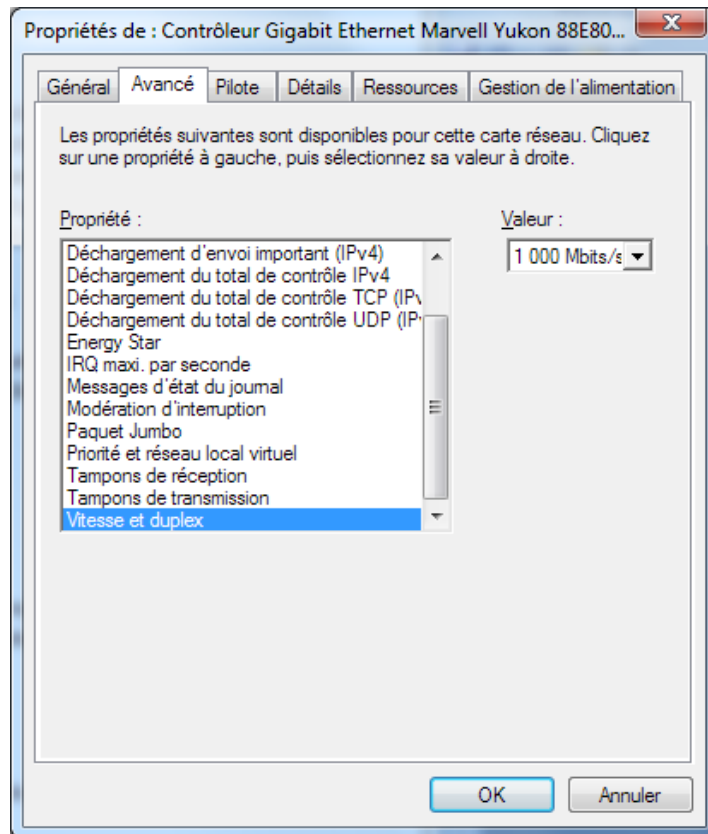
Propriétés de : Contrôleur Gigabit Ethernet Marvell Yukon 88E80...

Général | Avancé | Pilote | Détails | Ressources | Gestion de l'alimentation

Les propriétés suivantes sont disponibles pour cette carte réseau. Cliquez sur une propriété à gauche, puis sélectionnez sa valeur à droite.

Propriété :

Déchargement d'envoi important (IPv4)
Déchargement du total de contrôle IPv4
Déchargement du total de contrôle TCP (IPv
Déchargement du total de contrôle UDP (IP
Energy Star
IRQ maxi. par seconde
Messages d'état du journal
Modération d'interruption
Paquet Jumbo
Priorité et réseau local virtuel
Tampons de réception
Tampons de transmission
Vitesse et duplex

Valeur :

1 000 Mbits/s

OK
Annuler